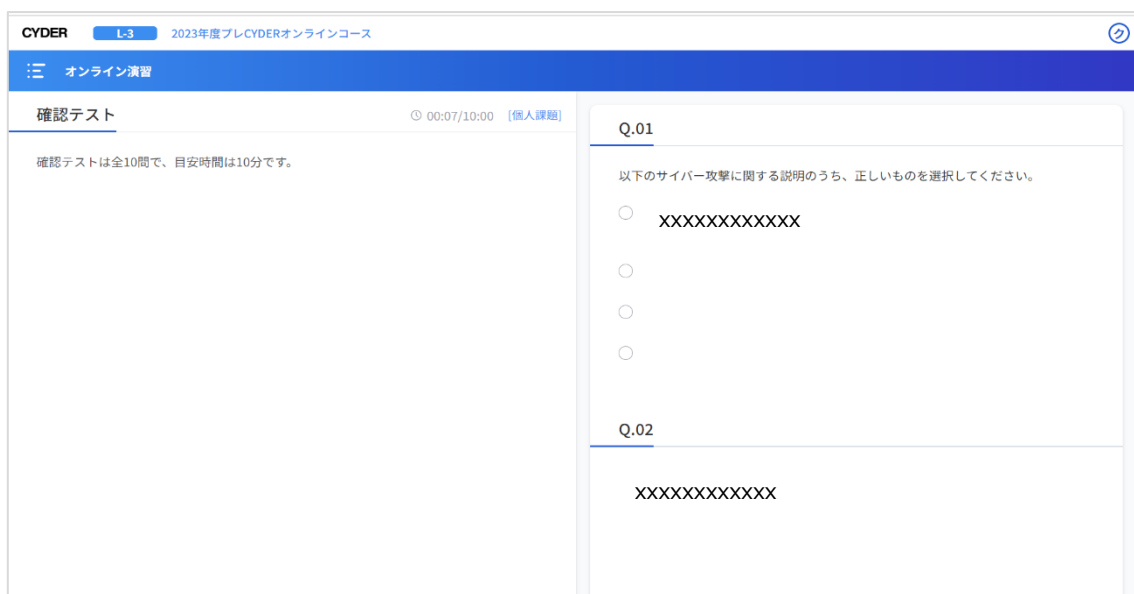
CYDER L-3 2023年度プレCYDERオンラインコース

オンライン演習

確認テスト

00:07/10:00 [個人課題]

確認テストは全10問で、目安時間は10分です。

Q.01

以下のサイバー攻撃に関する説明のうち、正しいものを選択してください。

XXXXXXXXXXXX

Q.02

XXXXXXXXXXXX